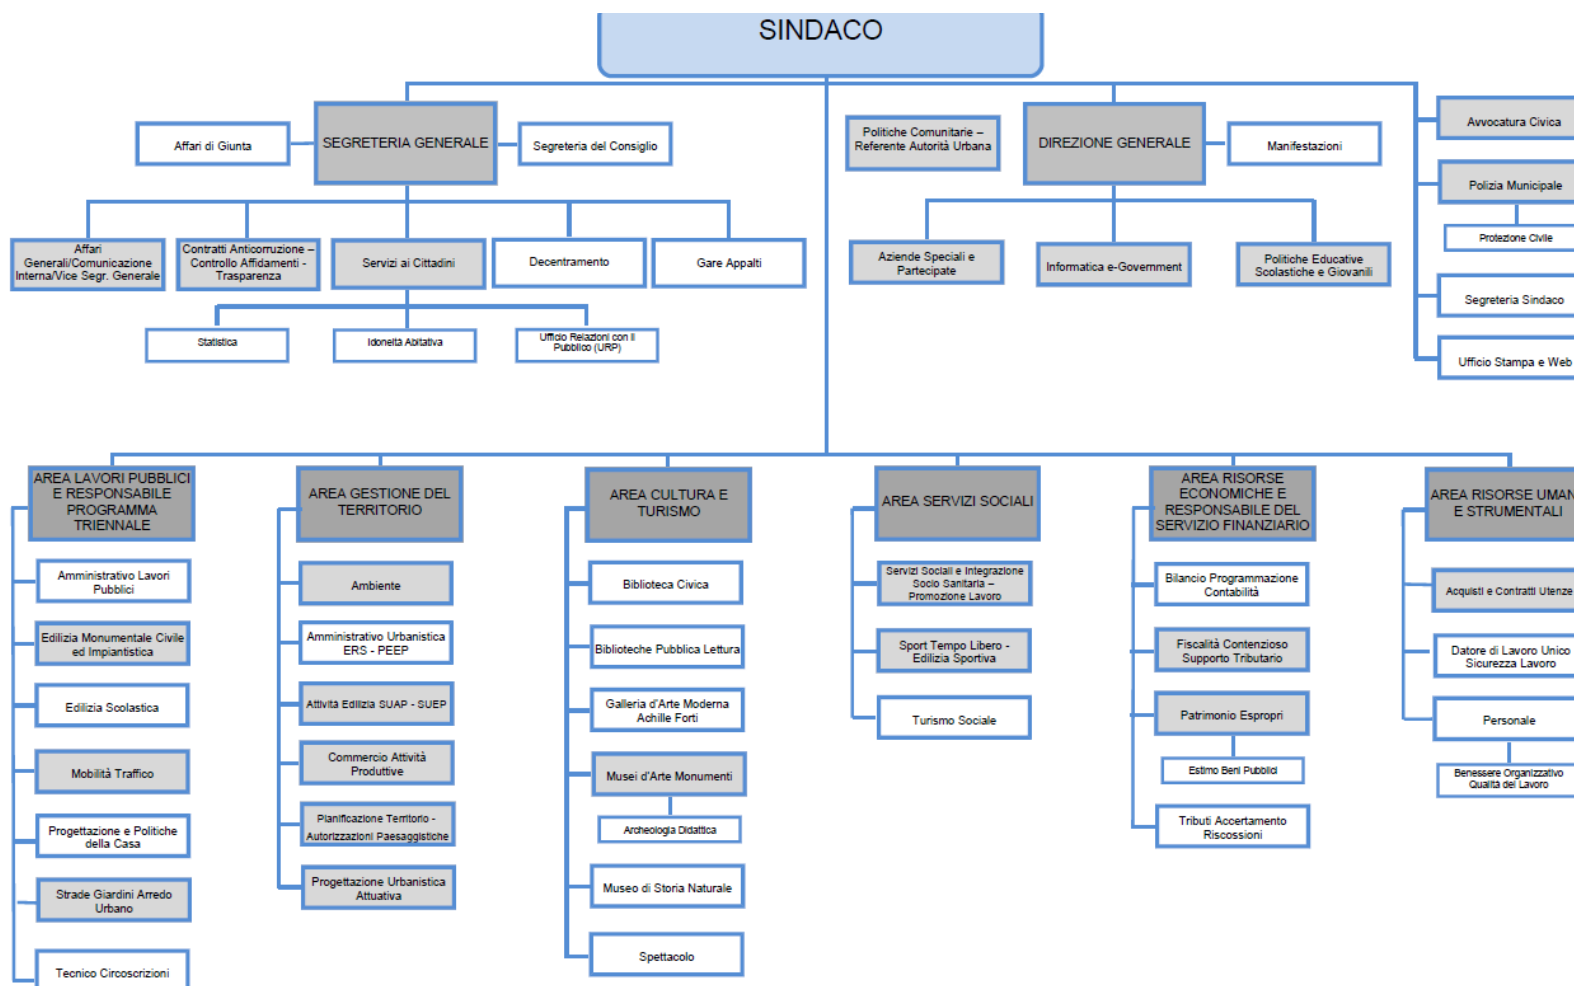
SINDACO

Affari di Giunta

SEGRETERIA GENERALE

Segreteria del Consiglio

Affari Generali/Comunicazione Interna/Vice Segr. Generale

Contratti Anticorruzione – Controllo Affidamenti - Trasparenza

Servizi ai Cittadini

Decentramento

Gare Appalti

Statistica

Idoneità Abitativa

Ufficio Relazioni con il Pubblico (URP)

Politiche Comunitarie – Referente Autorità Urbana

DIREZIONE GENERALE

Manifestazioni

Aziende Speciali e Partecipate

Informatica e-Government

Politiche Educative Scolastiche e Giovanili

Avvocatura Civica

Polizia Municipale

Protezione Civile

Segreteria Sindaco

Ufficio Stampa e Web

AREA LAVORI PUBBLICI E RESPONSABILE PROGRAMMA TRIENNALE

Amministrativo Lavori Pubblici

Edilizia Monumentale Civile ed Impiantistica

Edilizia Scolastica

Mobilità Traffico

Progettazione e Politiche della Casa

Strade Giardini Arredo Urbano

Tecnico Circoscrizioni

AREA GESTIONE DEL TERRITORIO

Ambiente

Amministrativo Urbanistica ERS - PEEP

Attività Edilizia SUAP - SUEP

Commercio Attività Produttive

Pianificazione Territorio - Autorizzazioni Paesaggistiche

Progettazione Urbanistica Attuativa

AREA CULTURA E TURISMO

Biblioteca Civica

Biblioteche Pubblica Lettura

Galleria d'Arte Moderna Achille Forti

Musei d'Arte Monumenti

Archeologia Didattica

Museo di Storia Naturale

Spettacolo

AREA SERVIZI SOCIALI

Servizi Sociali e Integrazione Socio Sanitaria – Promozione Lavoro

Sport Tempo Libero - Edilizia Sportiva

Turismo Sociale

AREA RISORSE ECONOMICHE E RESPONSABILE DEL SERVIZIO FINANZIARIO

Bilancio Programmazione Contabilità

Fiscalità Contenzioso Supporto Tributario

Patrimonio Espropri

Estimo Beni Pubblici

Tributi Accertamento Riscossioni

AREA RISORSE UMAN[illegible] E STRUMENTALI

Acquisti e Contratti Utenze

Datore di Lavoro Unico Sicurezza Lavoro

Personale

Benessere Organizzativo Qualità del Lavoro